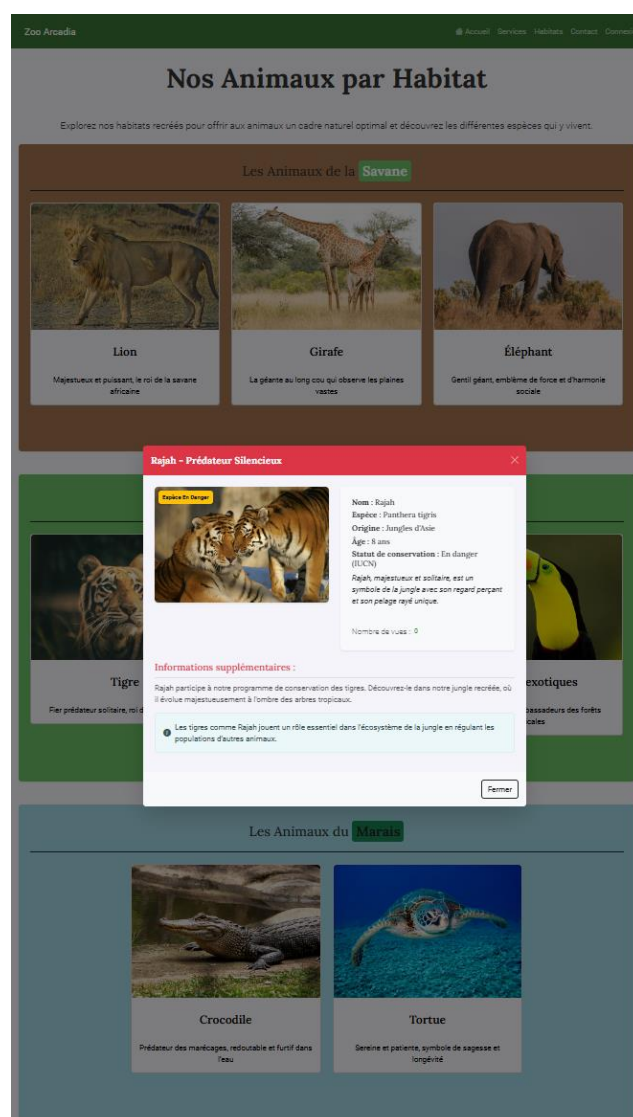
Zoo Arcadia

Accueil Services Habitats Contact Connex

Nos Animaux par Habitat

Explorez nos habitats recréés pour offrir aux animaux un cadre naturel optimal et découvrez les différentes espèces qui y vivent.

Les Animaux de la Savane

Lion

Majestueux et puissant, le roi de la savane africaine

Girafe

La géante au long cou qui observe les plaines vastes

Éléphant

Gentil géant, emblème de force et d'harmonie sociale

Rajah - Prédateur Silencieux

×

Espèce En Danger

Nom : Rajah
Espèce : Panthera tigris
Origine : Jungles d'Asie
Âge : 8 ans
Statut de conservation : En danger (IUCN)

Rajah, majestueux et solitaire, est un symbole de la jungle avec son regard perçant et son pelage rayé unique.

Nombre de vues : 0

Informations supplémentaires :

Rajah participe à notre programme de conservation des tigres. Découvrez-le dans notre jungle recréée, où il évolue majestueusement à l'ombre des arbres tropicaux.

Les tigres comme Rajah jouent un rôle essentiel dans l'écosystème de la jungle en régulant les populations d'autres animaux.

Fermer

Tigre

Fier prédateur solitaire, roi d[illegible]

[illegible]exotiques

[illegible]bassadeurs des forêts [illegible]cales

Les Animaux du Marais

Crocodile

Prédateur des marécages, redoutable et furtif dans l'eau

Tortue

Sereine et patiente, symbole de sagesse et longévité